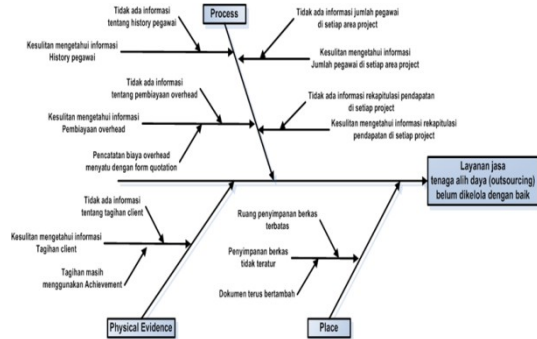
Process

Tidak ada informasi tentang history pegawai

Kesulitan mengetahui informasi History pegawai

Tidak ada informasi jumlah pegawai di setiap area project

Kesulitan mengetahui informasi Jumlah pegawai di setiap area project

Tidak ada informasi tentang pembiayaan overhead

Kesulitan mengetahui informasi Pembiayaan overhead

Pencatatan biaya overhead menyatu dengan form quotation

Tidak ada informasi rekapitulasi pendapatan di setiap project

Kesulitan mengetahui informasi rekapitulasi pendapatan di setiap project

Layanan jasa tenaga alih daya (outsourcing) belum dikelola dengan baik

Tidak ada informasi tentang tagihan client

Kesulitan mengetahui informasi Tagihan client

Tagihan masih menggunakan Achievement

Ruang penyimpanan berkas terbatas

Penyimpanan berkas tidak teratur

Dokumen terus bertambah

Physical Evidence

Place